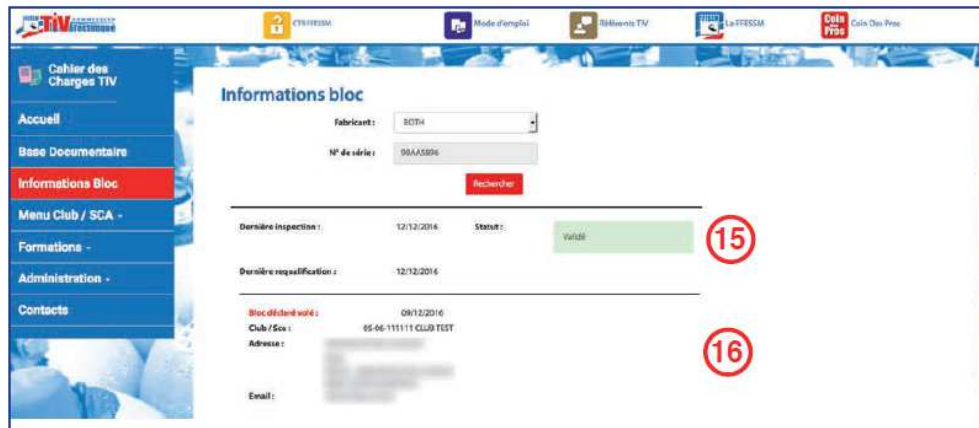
TIV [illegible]

CTN FFESSM

Mode d'emploi

Référents TIV

La FFESSM

Coin Des Pros

Cahier des Charges TIV

Accueil

Base Documentaire

Informations Bloc

Menu Club / SCA -

Formations -

Administration -

Contacts

Informations bloc

Fabricant : ROTH

N° de série : 98AA5896

Rechercher

Dernière inspection : 12/12/2016

Statut : Validé

15

Dernière requalification : 12/12/2016

Bloc déclaré volé : 09/12/2016

Club / Sca : 05-06-111111 CLUB TEST

Adresse : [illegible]

16

Email : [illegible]